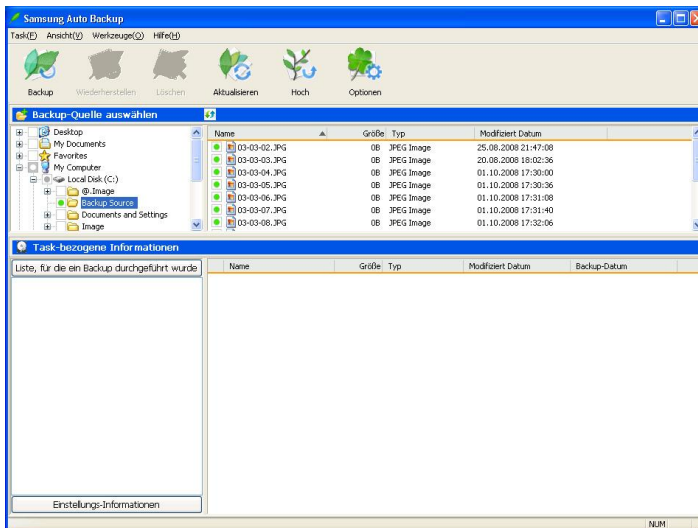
Samsung Auto Backup

Task(F) Ansicht(V) Werkzeuge(O) Hilfe(H)

Backup Wiederherstellen Löschen Aktualisieren Hoch Optionen

Backup-Quelle auswählen

Desktop
My Documents
Favorites
My Computer
Local Disk (C:)
@.Image
Backup Source
Documents and Settings
Image

| Name | Größe | Typ | Modifiziert Datum |
|---|---|---|---|
| 03-03-02.JPG | 0B | JPEG Image | 25.08.2008 21:47:08 |
| 03-03-03.JPG | 0B | JPEG Image | 20.08.2008 18:02:36 |
| 03-03-04.JPG | 0B | JPEG Image | 01.10.2008 17:30:00 |
| 03-03-05.JPG | 0B | JPEG Image | 01.10.2008 17:30:36 |
| 03-03-06.JPG | 0B | JPEG Image | 01.10.2008 17:31:08 |
| 03-03-07.JPG | 0B | JPEG Image | 01.10.2008 17:31:40 |
| 03-03-08.JPG | 0B | JPEG Image | 01.10.2008 17:32:06 |

Task-bezogene Informationen

Liste, für die ein Backup durchgeführt wurde

| Name | Größe | Typ | Modifiziert Datum | Backup-Datum |
|---|---|---|---|---|

Einstellungs-Informationen

NUM